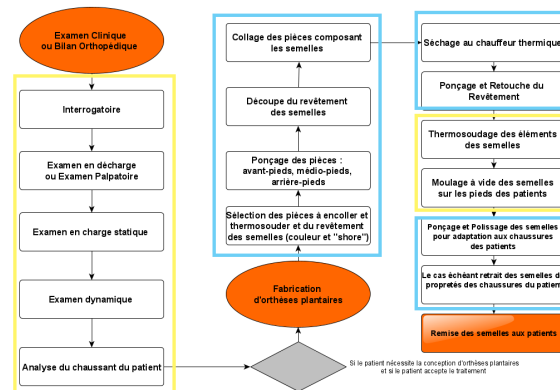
Examen Clinique ou Bilan Orthopédique

Interrogatoire

Examen en décharge ou Examen Palpatoire

Examen en charge statique

Examen dynamique

Analyse du chaussant du patient

Collage des pièces composant les semelles

Découpe du revêtement des semelles

Ponçage des pièces : avant-pieds, médio-pieds, arrière-pieds

Sélection des pièces à encoller et thermosouder et du revêtement des semelles (couleur et "shore")

Fabrication d'orthèses plantaires

Si le patient nécessite la conception d'orthèses plantaires et si le patient accepte le traitement

Séchage au chauffeur thermique

Ponçage et Retouche du Revêtement

Thermosoudage des éléments des semelles

Moulage à vide des semelles sur les pieds des patients

Ponçage et Polissage des semelles pour adaptation aux chaussures des patients

Le cas échéant retrait des semelles d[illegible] propretés des chaussures du patien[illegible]

Remise des semelles aux patients